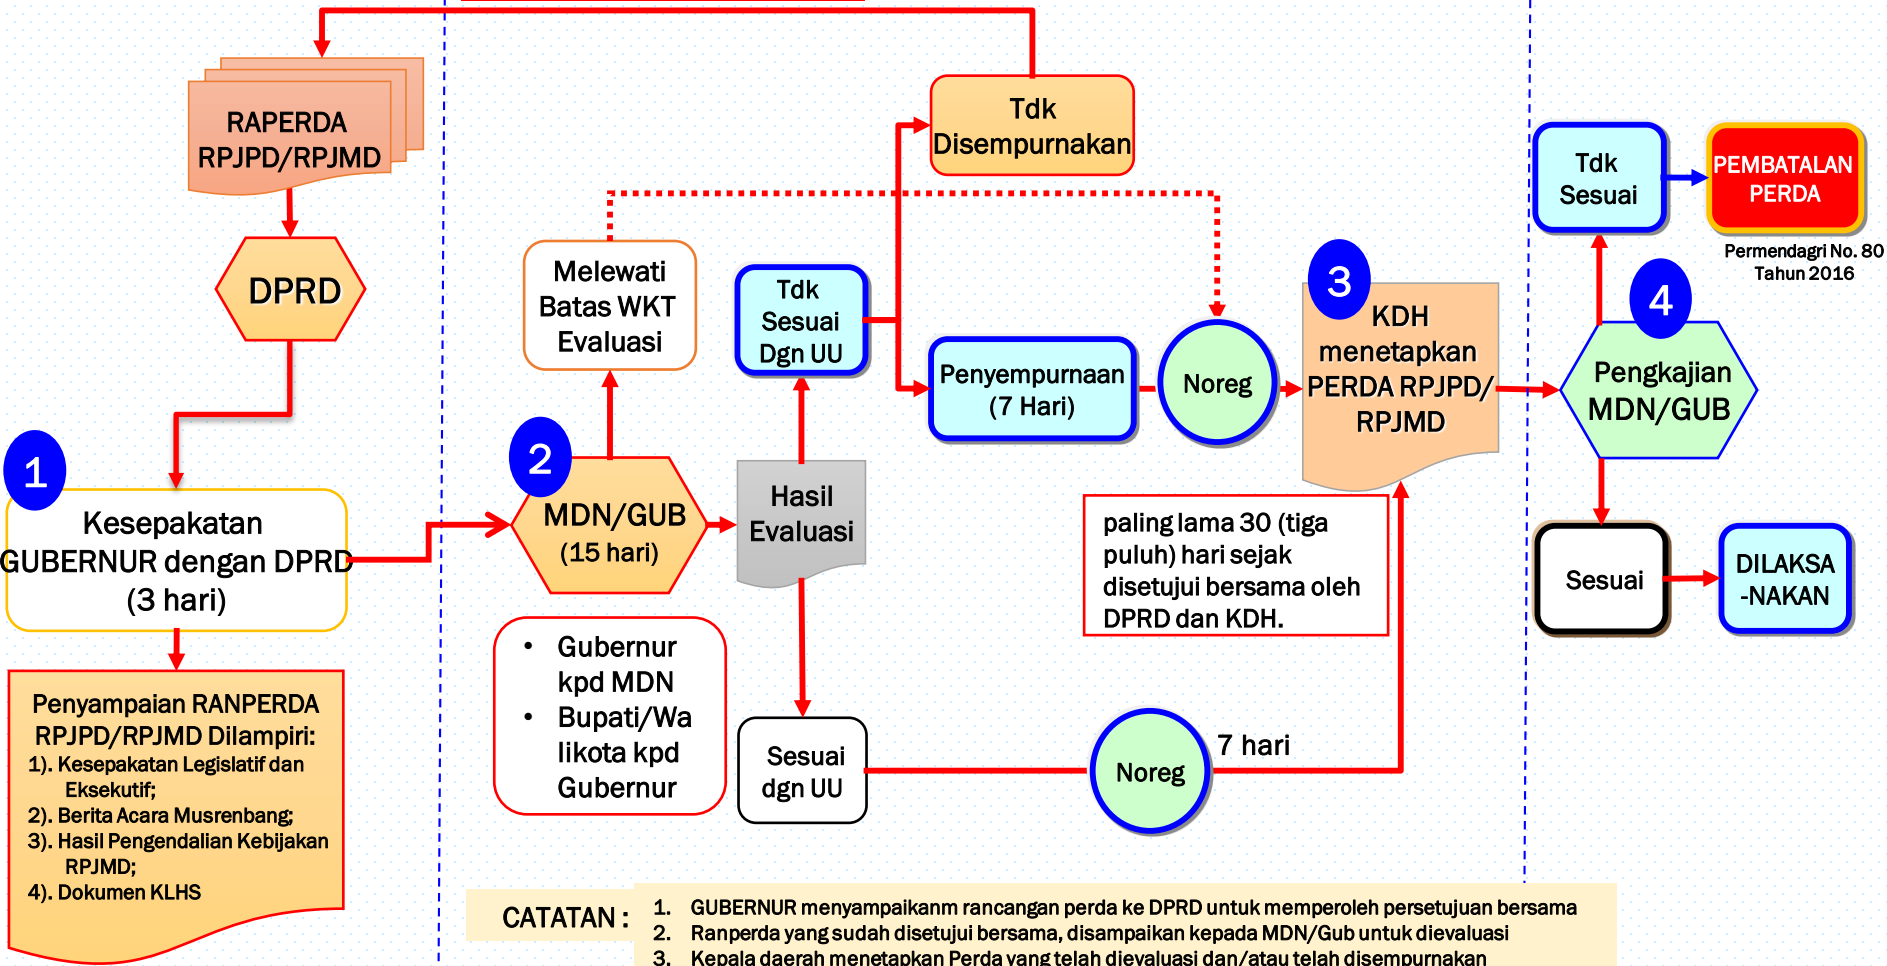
RAPERDA RPJPD/RPJMD

DPRD

1

Kesepakatan GUBERNUR dengan DPRD (3 hari)

Penyampaian RANPERDA RPJPD/RPJMD Dilampiri:
1). Kesepakatan Legislatif dan Eksekutif;
2). Berita Acara Musrenbang;
3). Hasil Pengendalian Kebijakan RPJMD;
4). Dokumen KLHS

Melewati Batas WKT Evaluasi

2

MDN/GUB (15 hari)

• Gubernur kpd MDN
• Bupati/Walikota kpd Gubernur

Tdk Sesuai Dgn UU

Hasil Evaluasi

Sesuai dgn UU

Tdk Disempurnakan

Penyempurnaan (7 Hari)

Noreg

Noreg

7 hari

3

KDH menetapkan PERDA RPJPD/ RPJMD

paling lama 30 (tiga puluh) hari sejak disetujui bersama oleh DPRD dan KDH.

Tdk Sesuai

PEMBATALAN PERDA

Permendagri No. 80 Tahun 2016

4

Pengkajian MDN/GUB

Sesuai

DILAKSA -NAKAN

CATATAN :
1. GUBERNUR menyampaikanm rancangan perda ke DPRD untuk memperoleh persetujuan bersama
2. Ranperda yang sudah disetujui bersama, disampaikan kepada MDN/Gub untuk dievaluasi
3. Kepala daerah menetapkan Perda yang telah dievaluasi dan/atau telah disempurnakan